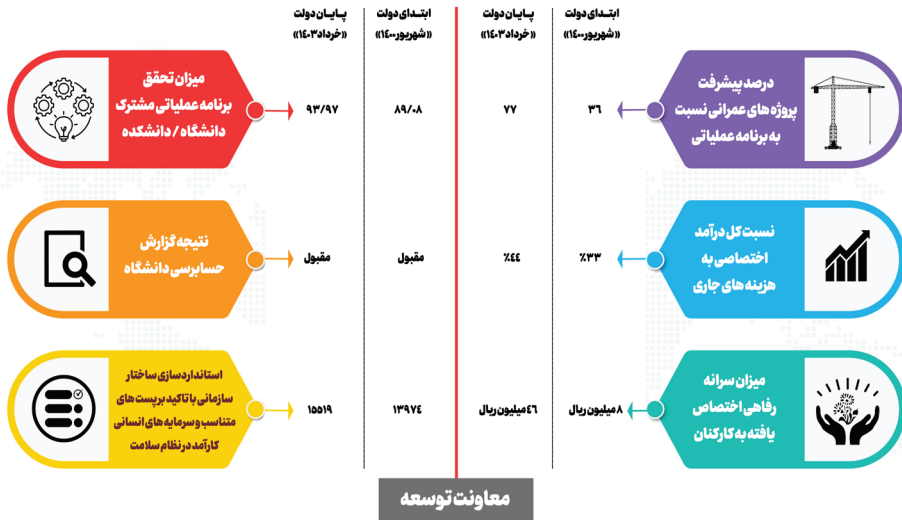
پایان دولت (خرداد ۱۴۰۳)

ابتدای دولت (شهریور ۱۴۰۰)

پایان دولت (خرداد ۱۴۰۳)

ابتدای دولت (شهریور ۱۴۰۰)

درصد پیشرفت پروژه های عمرانی نسبت به برنامه عملیاتی

۳۶

۷۷

میزان تحقق برنامه عملیاتی مشترک دانشگاه / دانشکده

۸۹/۰۸

۹۳/۹۷

نسبت کل درآمد اختصاصی به هزینه های جاری

٪۳۳

٪۴۴

نتیجه گزارش حسابرسی دانشگاه

مقبول

مقبول

میزان سرانه رفاهی اختصاص یافته به کارکنان

۸ میلیون ریال

۴۶ میلیون ریال

استانداردسازی ساختار سازمانی با تاکید برپست های متناسب و سرمایه های انسانی کارآمد در نظام سلامت

۱۳۹۷۴

۱۵۵۱۹

معاونت توسعه